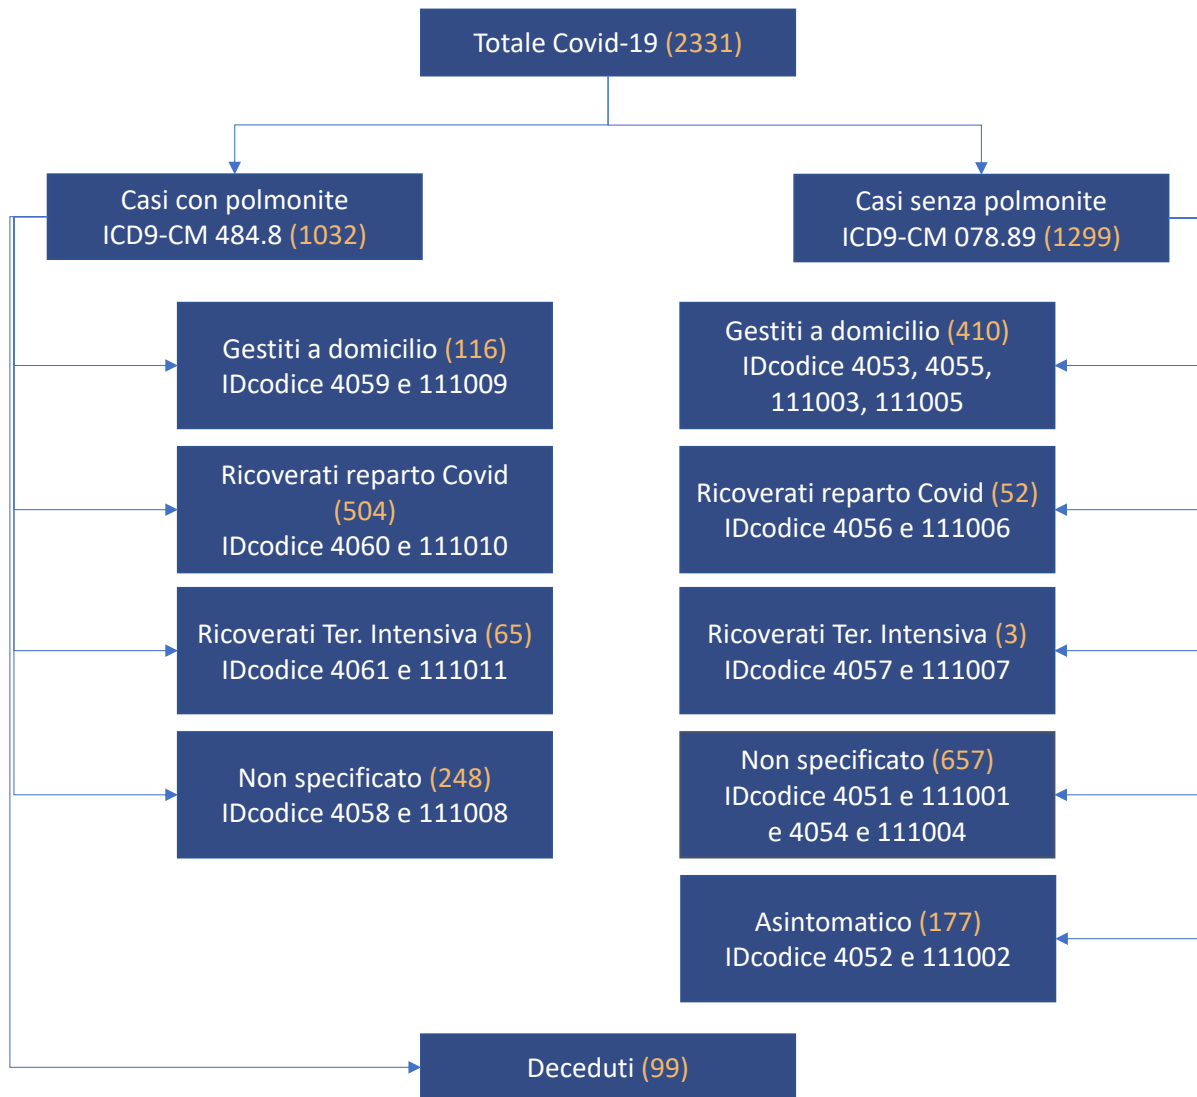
Totale Covid-19 (2331)

Casi con polmonite
ICD9-CM 484.8 (1032)

Casi senza polmonite
ICD9-CM 078.89 (1299)

Gestiti a domicilio (116)
IDcodice 4059 e 111009

Ricoverati reparto Covid (504)
IDcodice 4060 e 111010

Ricoverati Ter. Intensiva (65)
IDcodice 4061 e 111011

Non specificato (248)
IDcodice 4058 e 111008

Gestiti a domicilio (410)
IDcodice 4053, 4055, 111003, 111005

Ricoverati reparto Covid (52)
IDcodice 4056 e 111006

Ricoverati Ter. Intensiva (3)
IDcodice 4057 e 111007

Non specificato (657)
IDcodice 4051 e 111001 e 4054 e 111004

Asintomatico (177)
IDcodice 4052 e 111002

Deceduti (99)